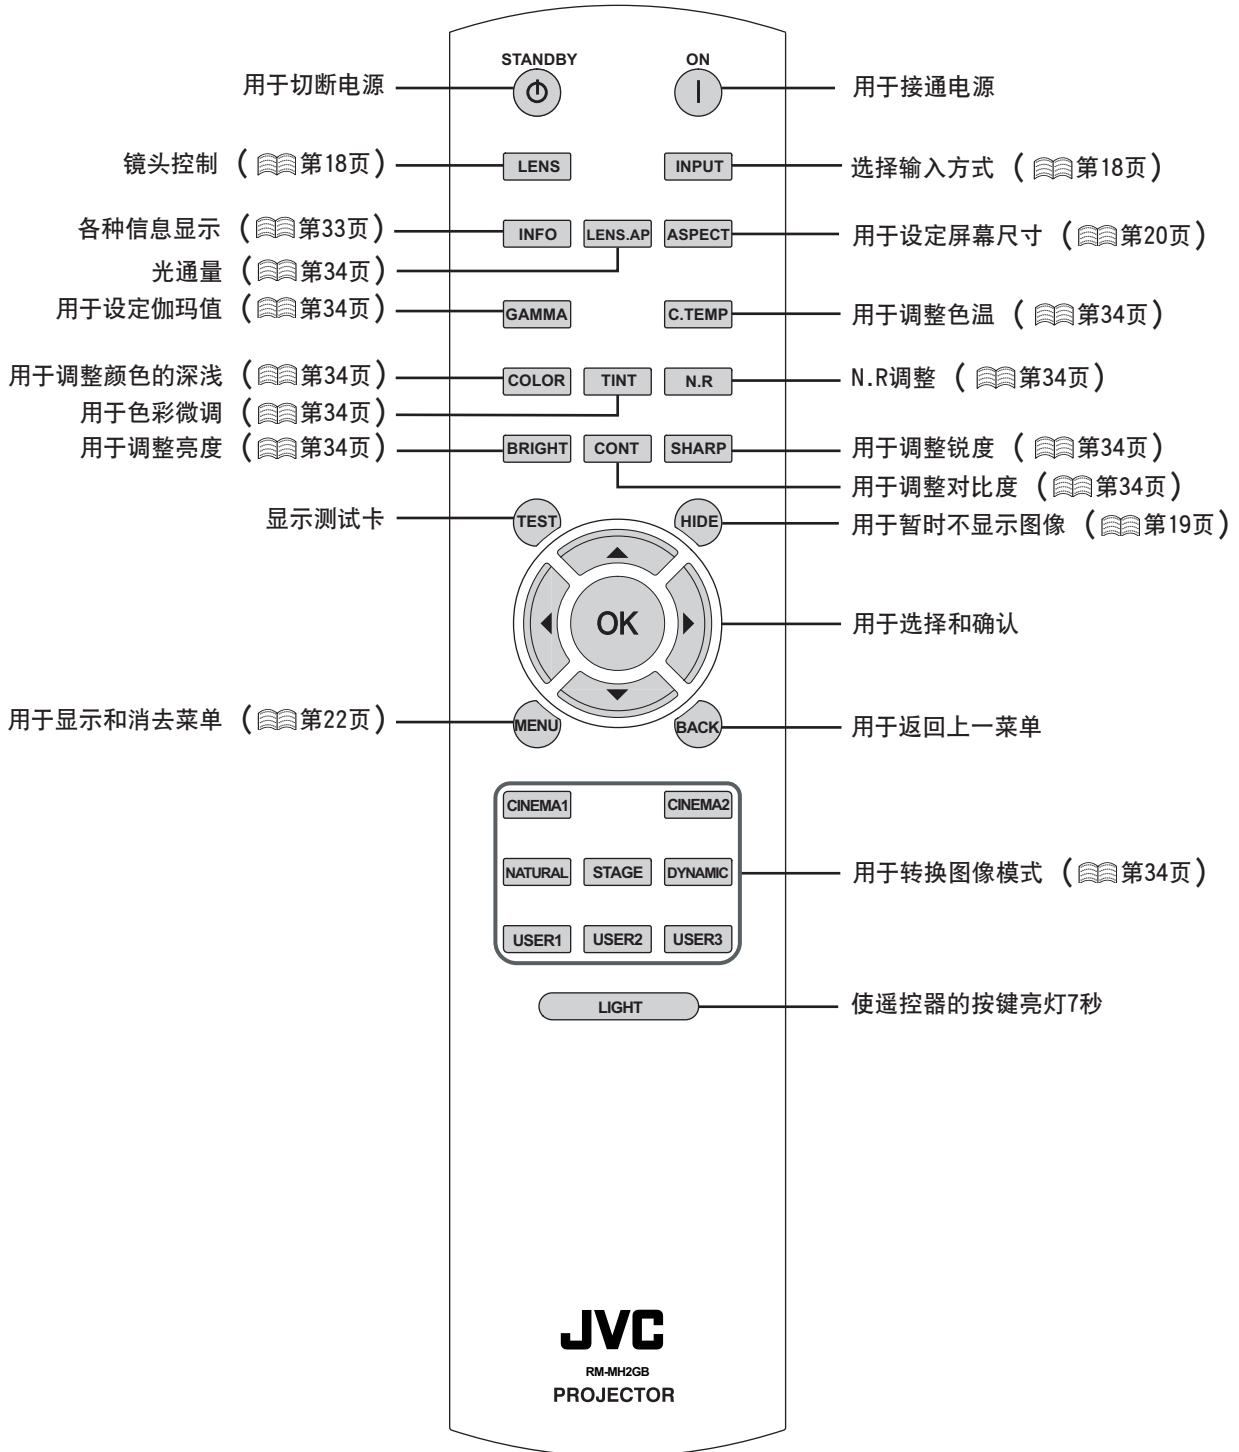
STANDBY

ON

用于切断电源

用于接通电源

镜头控制 （第18页）

LENS

INPUT

选择输入方式 （第18页）

各种信息显示 （第33页）

INFO

LENS.AP

ASPECT

用于设定屏幕尺寸 （第20页）

光通量 （第34页）

用于设定伽玛值 （第34页）

GAMMA

C.TEMP

用于调整色温 （第34页）

用于调整颜色的深浅 （第34页）

COLOR

TINT

N.R

N.R调整 （第34页）

用于色彩微调 （第34页）

用于调整亮度 （第34页）

BRIGHT

CONT

SHARP

用于调整锐度 （第34页）

用于调整对比度 （第34页）

显示测试卡

TEST

HIDE

用于暂时不显示图像 （第19页）

OK

用于选择和确认

用于显示和消去菜单 （第22页）

MENU

BACK

用于返回上一菜单

CINEMA1

CINEMA2

NATURAL

STAGE

DYNAMIC

用于转换图像模式 （第34页）

USER1

USER2

USER3

LIGHT

使遥控器的按键亮灯7秒

JVC

RM-MH2GB

PROJECTOR